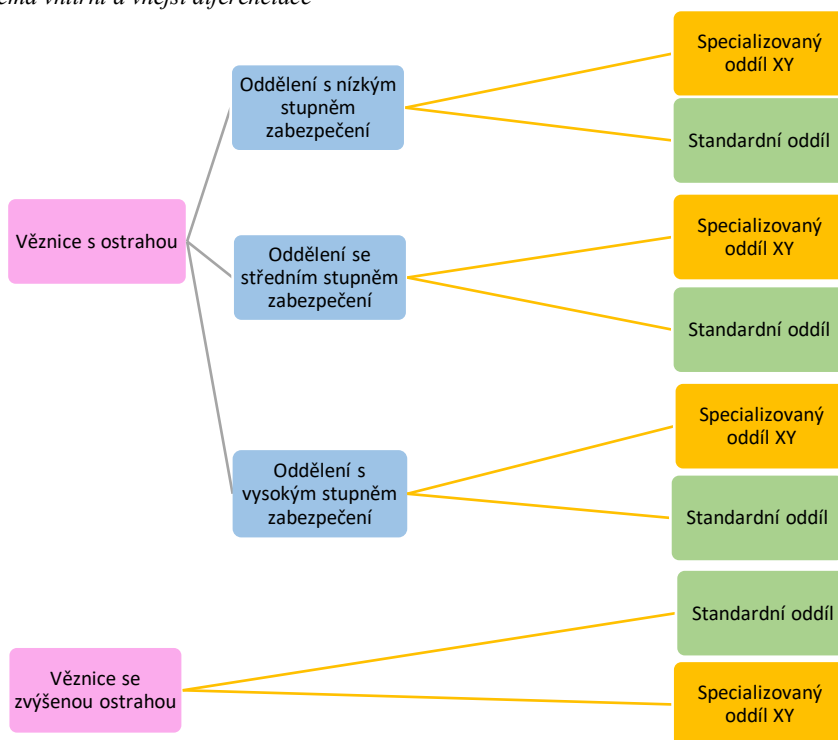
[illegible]éma vnitřní a vnější diferenciace

Věznice s ostrahou

Oddělení s nízkým stupněm zabezpečení

Specializovaný oddíl XY

Standardní oddíl

Oddělení se středním stupněm zabezpečení

Specializovaný oddíl XY

Standardní oddíl

Oddělení s vysokým stupněm zabezpečení

Specializovaný oddíl XY

Standardní oddíl

Věznice se zvýšenou ostrahou

Standardní oddíl

Specializovaný oddíl XY